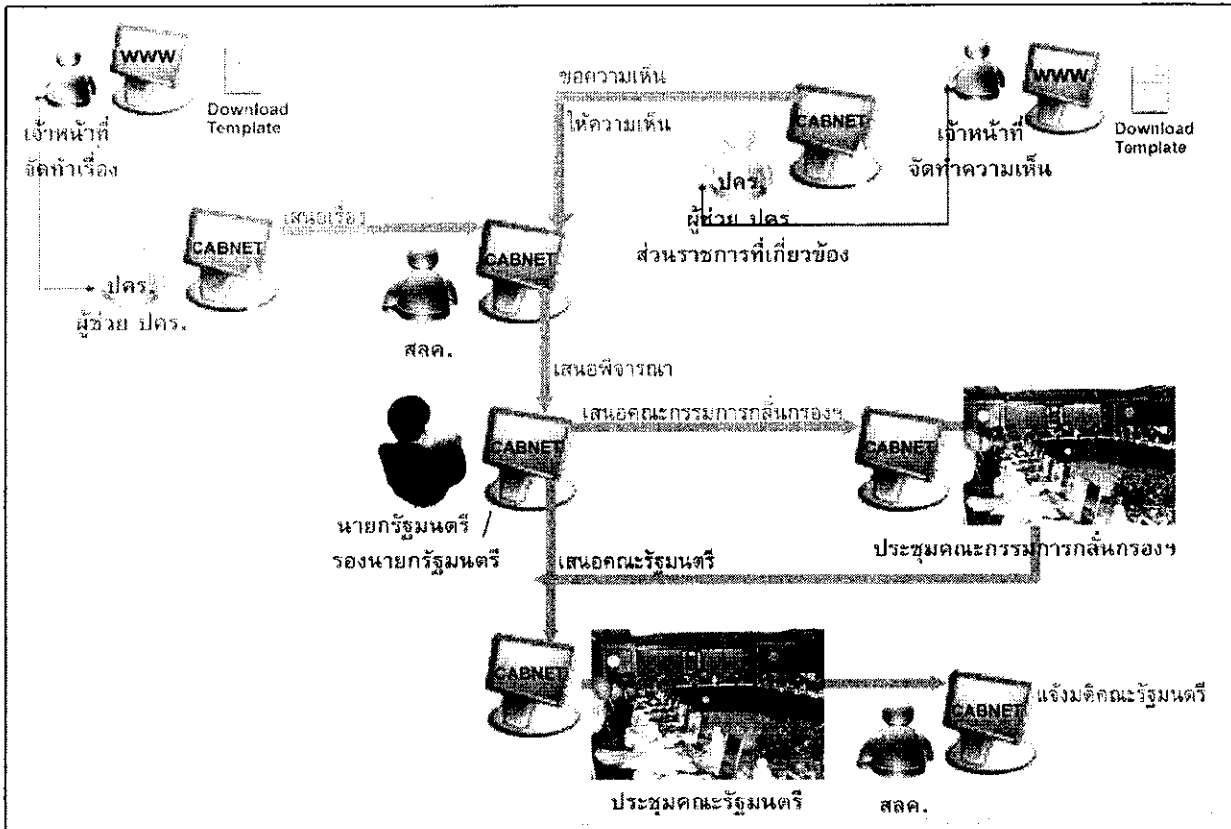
WWW
Download Template
เจ้าหน้าที่
จัดทำเรื่อง

CABNET
เสนอเรื่อง
ปคร.
ผู้ช่วย ปคร.

ขอความเห็น
ให้ความเห็น

CABNET
ปคร.
ผู้ช่วย ปคร.
ส่วนราชการที่เกี่ยวข้อง

WWW
เจ้าหน้าที่
จัดทำความเห็น
Download Template

CABNET
สลค.

เสนอพิจารณา

CABNET
นายกรัฐมนตรี /
รองนายกรัฐมนตรี

เสนอคณะกรรมการกลั่นกรองฯ
CABNET
ประชุมคณะกรรมการกลั่นกรองฯ

เสนอคณะรัฐมนตรี

CABNET
ประชุมคณะรัฐมนตรี

CABNET
แจ้งมติคณะรัฐมนตรี
สลค.